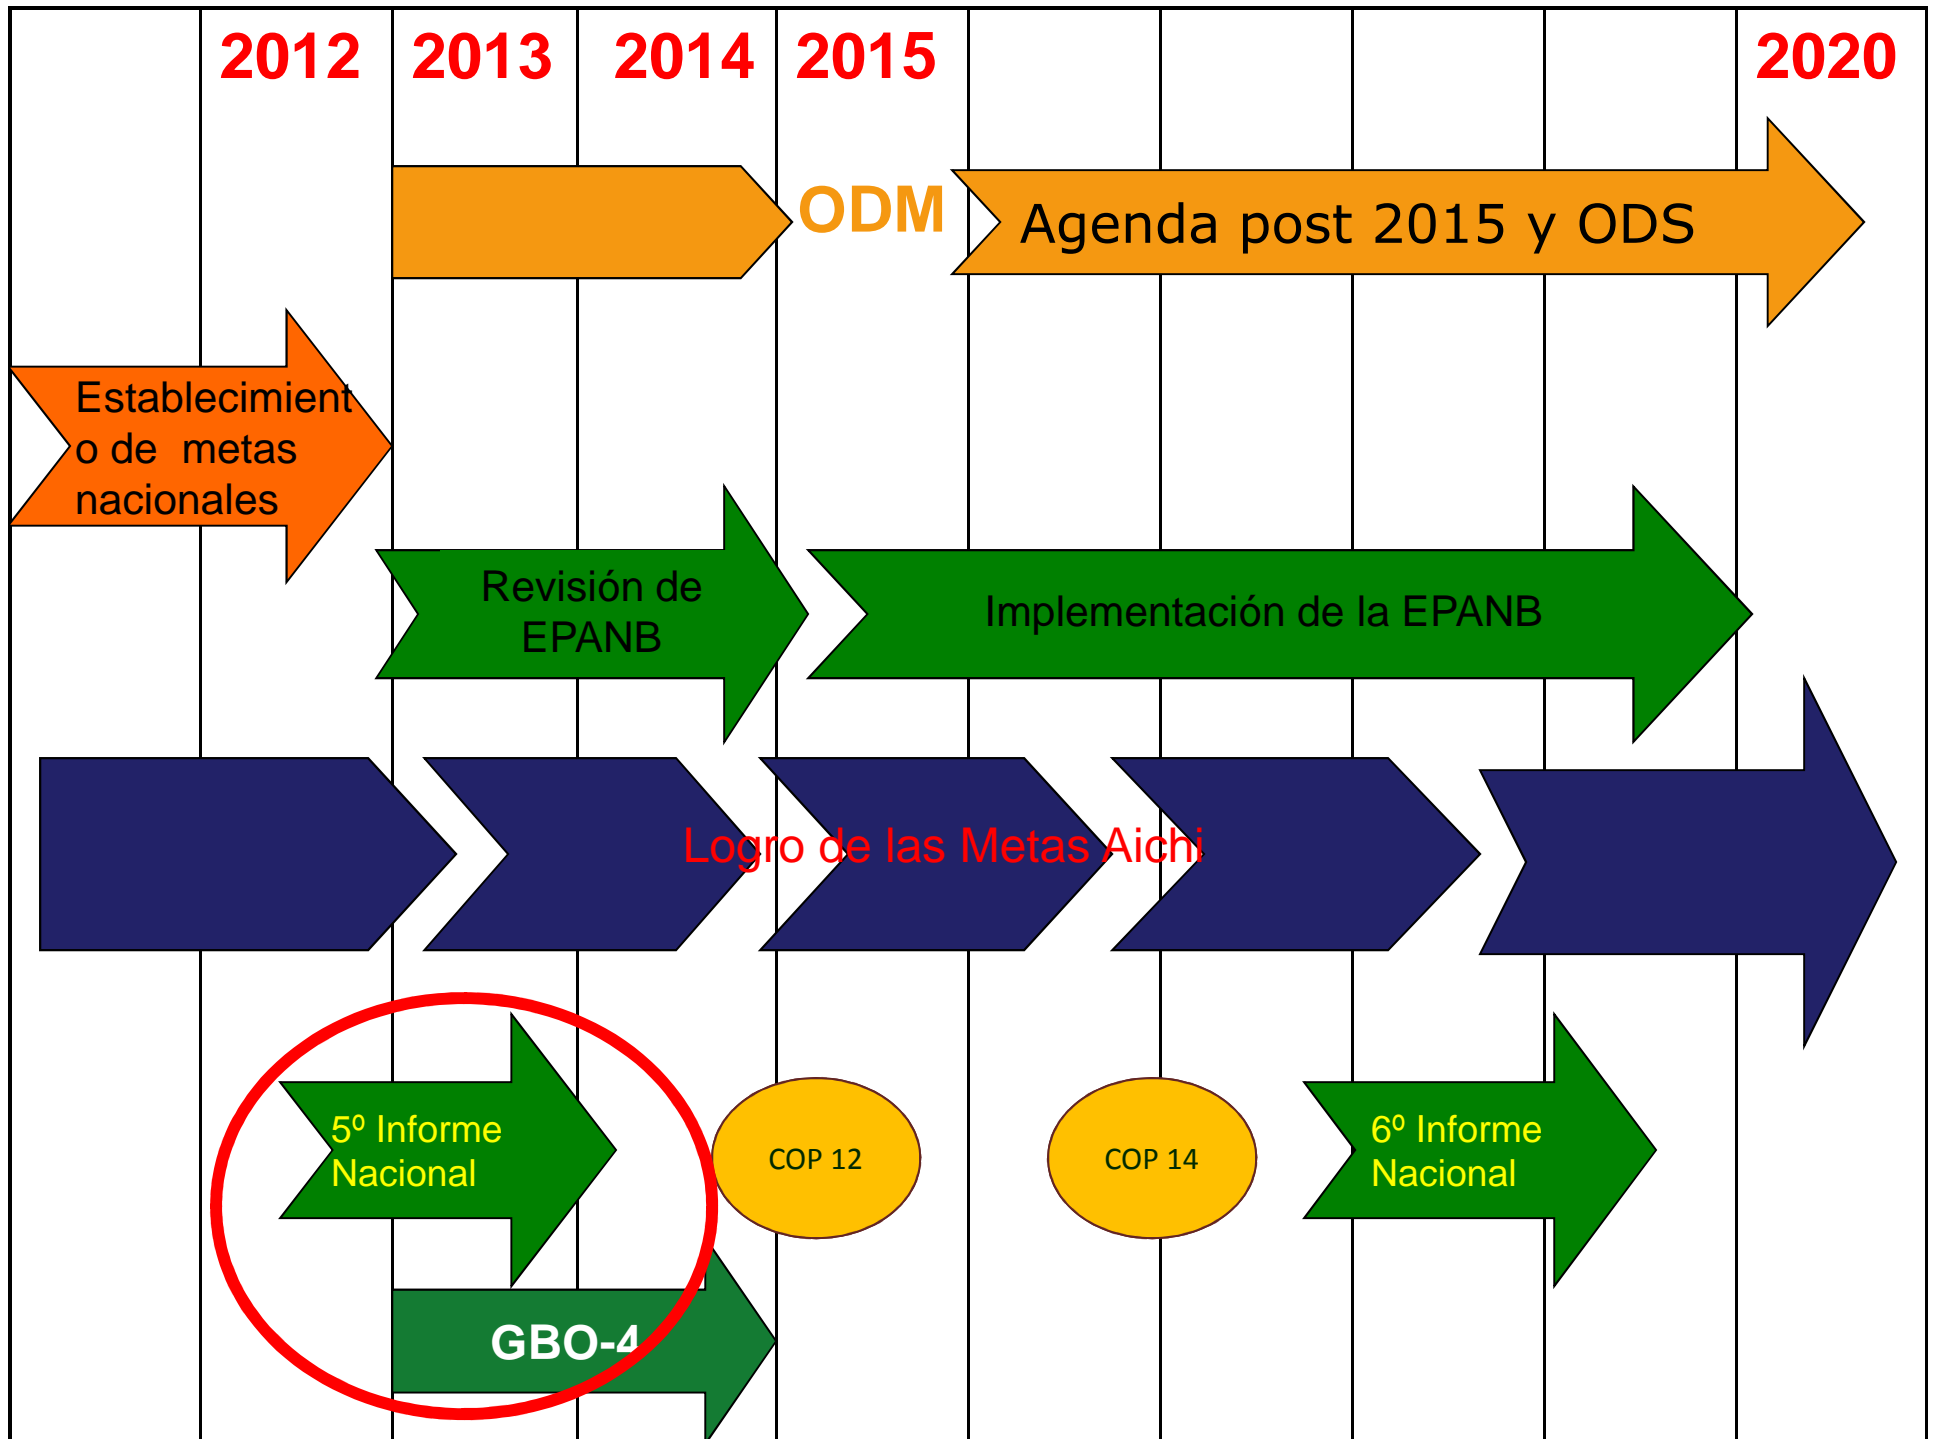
2012 2013 2014 2015 2020

ODM

Agenda post 2015 y ODS

Establecimiento de metas nacionales

Revisión de EPANB

Implementación de la EPANB

Logro de las Metas Aichi

5º Informe Nacional

COP 12

COP 14

6º Informe Nacional

GBO-4